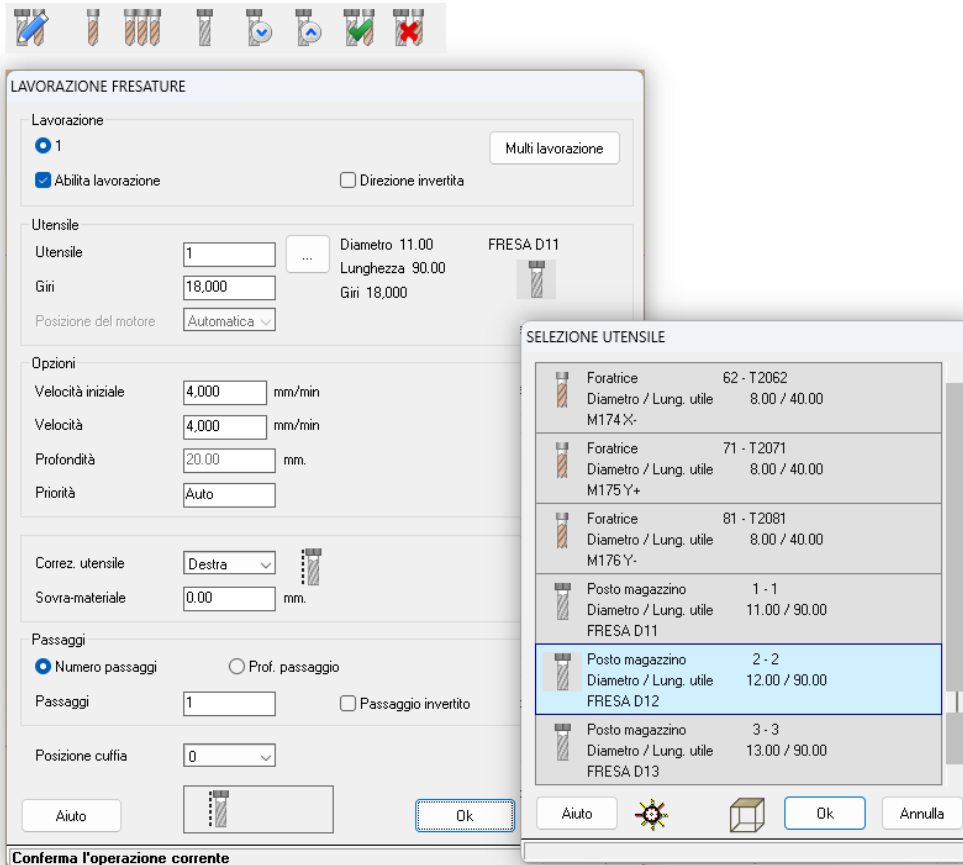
LAVORAZIONE FRESATURE

Lavorazione

1

Multi lavorazione

Abilita lavorazione

Direzione invertita

Utensile

Utensile 1 ...

Giri 18,000

Posizione del motore Automatica

Diametro 11.00
Lunghezza 90.00
Giri 18,000

FRESA D11

Opzioni

Velocità iniziale 4,000 mm/min

Velocità 4,000 mm/min

Profondità 20.00 mm.

Priorità Auto

Correz. utensile Destra

Sovra-materiale 0.00 mm.

Passaggi

Numero passaggi

Prof. passaggio

Passaggi 1

Passaggio invertito

Posizione cuffia 0

Aiuto

Ok

Conferma l'operazione corrente

SELEZIONE UTENSILE

| | |
|---|---|
| Foratrice | 62 - T2062 |
| Diametro / Lung. utile | 8.00 / 40.00 |
| M174 X- | |
| Foratrice | 71 - T2071 |
| Diametro / Lung. utile | 8.00 / 40.00 |
| M175 Y+ | |
| Foratrice | 81 - T2081 |
| Diametro / Lung. utile | 8.00 / 40.00 |
| M176 Y- | |
| Posto magazzino | 1 - 1 |
| Diametro / Lung. utile | 11.00 / 90.00 |
| FRESA D11 | |
| Posto magazzino | 2 - 2 |
| Diametro / Lung. utile | 12.00 / 90.00 |
| FRESA D12 | |
| Posto magazzino | 3 - 3 |
| Diametro / Lung. utile | 13.00 / 90.00 |
| FRESA D13 | |

Aiuto

Ok

Annulla